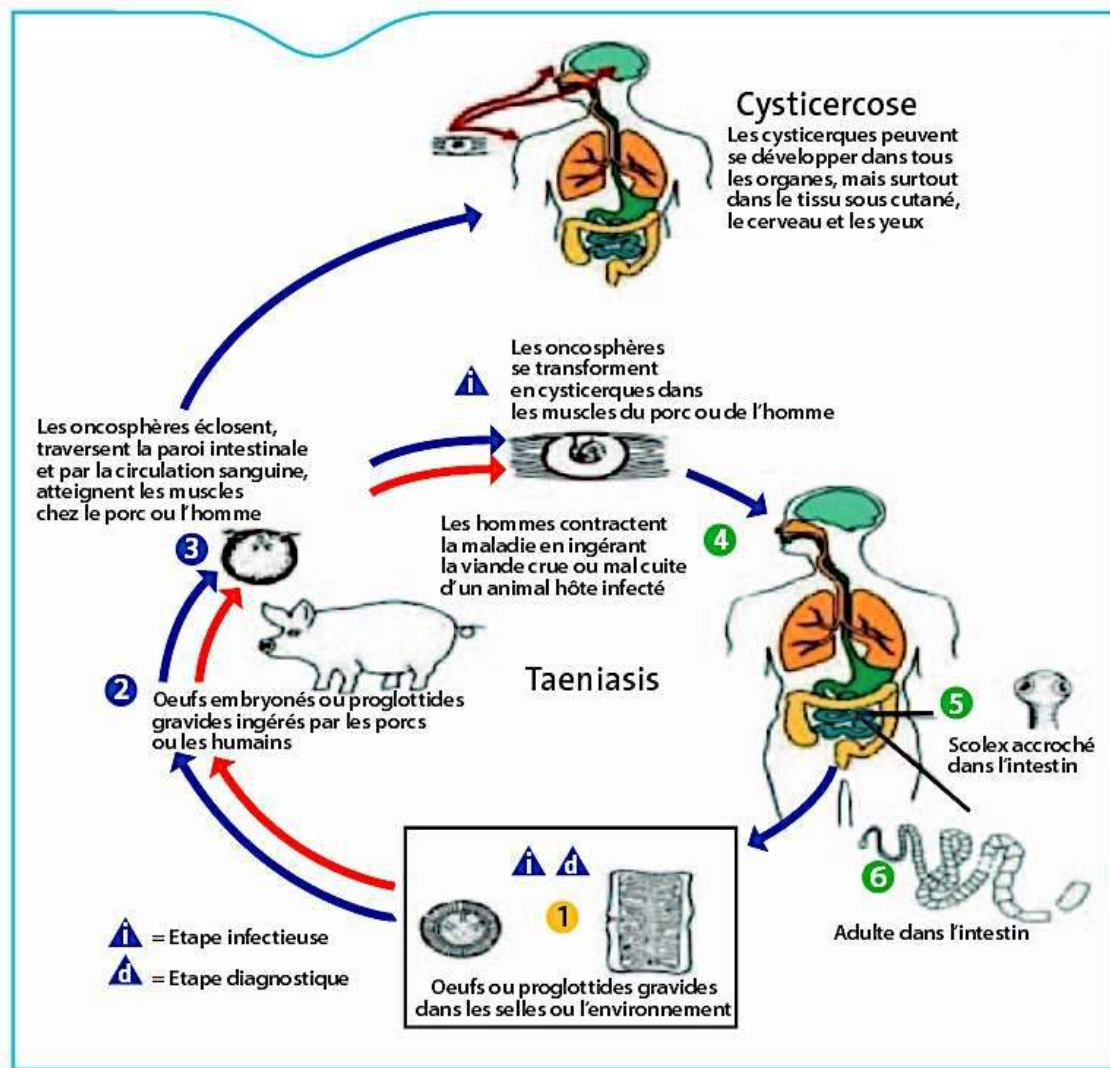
Cysticercose
Les cysticerques peuvent se développer dans tous les organes, mais surtout dans le tissu sous cutané, le cerveau et les yeux

i Les oncosphères se transforment en cysticerques dans les muscles du porc ou de l'homme

Les oncosphères éclosent, traversent la paroi intestinale et par la circulation sanguine, atteignent les muscles chez le porc ou l'homme

3

Les hommes contractent la maladie en ingérant la viande crue ou mal cuite d'un animal hôte infecté

4

2 Oeufs embryonés ou proglottides gravides ingérés par les porcs ou les humains

Taeniasis

5

Scolex accroché dans l'intestin

i d

1

6

Adulte dans l'intestin

i = Etape infectieuse
d = Etape diagnostique

Oeufs ou proglottides gravides dans les selles ou l'environnement